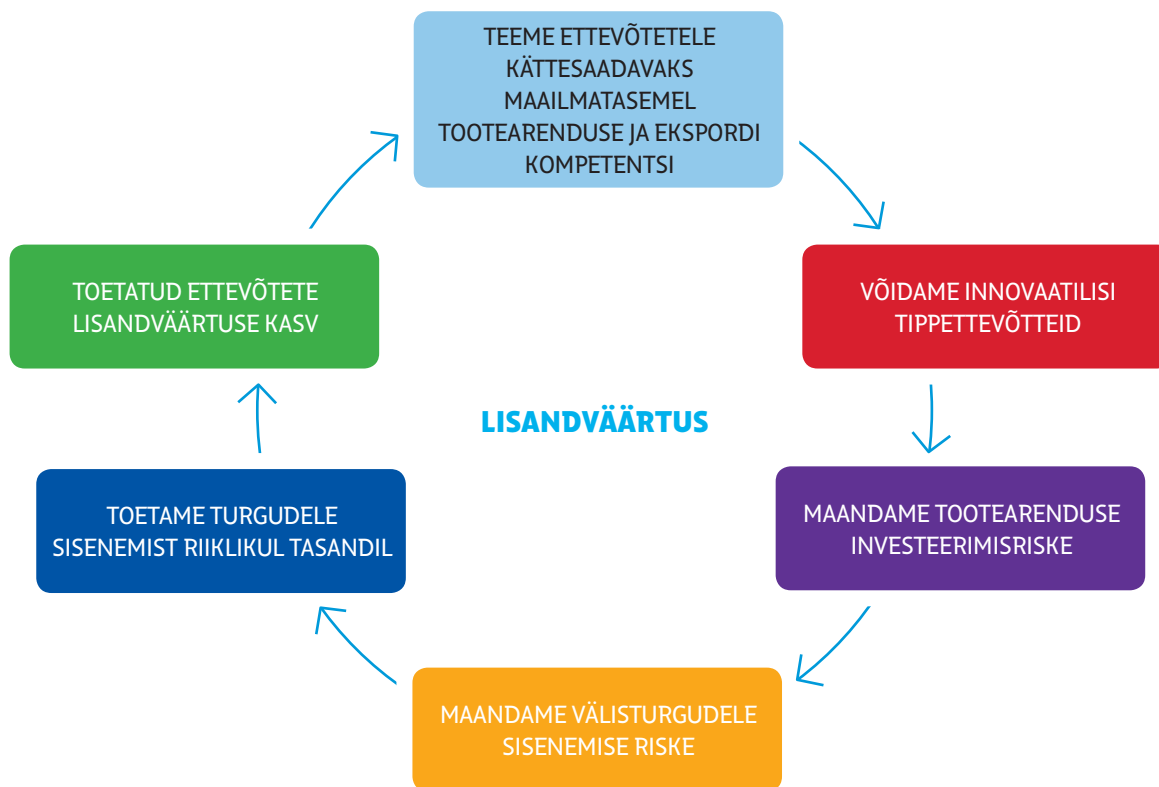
TEEME ETTEVÕTETELE KÄTTESAADAVAKS MAAILMATASEMEL TOOTEARENDUSE JA EKSPORDI KOMPETENTSI

VÕIDAME INNOVAATILISI TIPPETTEVÕTTEID

MAANDAME TOOTEARENDUSE INVESTEERIMISRISKE

MAANDAME VÄLISTURGUDELE SISENEMISE RISKE

TOETAME TURGUDELE SISENEMIST RIIKLIKUL TASANDIL

TOETATUD ETTEVÕTETE LISANDVÄÄRTUSE KASV

LISANDVÄÄRTUS